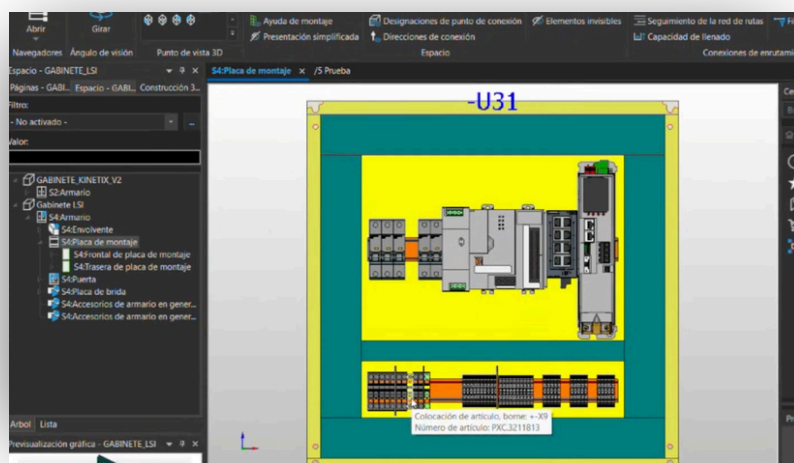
Abrir
Girar
Ayuda de montaje
Presentación simplificada
Designaciones de punto de conexión
Direcciones de conexión
Elementos invisibles
Seguimiento de la red de rutas
Capacidad de llenado
Navegadores
Ángulo de visión
Punto de vista 3D
Espacio
Conexiones de enrutami

Espacio - GABINETE_LSI
Páginas - GABI...
Espacio - GABI...
Construcción 3...
Filtro:
- No activado -
Valor:

GABINETE_KINETIX_V2
S2:Armario
Gabinete LSI
S4:Armario
S4:Envolvente
S4:Placa de montaje
S4:Frontal de placa de montaje
S4:Trasera de placa de montaje
S4:Puerta
S4:Placa de brida
S4:Accesorios de armario en gener...
S4:Accesorios de armario en gener...

Árbol
Lista
Previsualización gráfica - GABINETE_LSI

S4:Placa de montaje
/5 Prueba

-U31

Colocación de artículo, borne: +-X9
Número de artículo: PXC.3211813